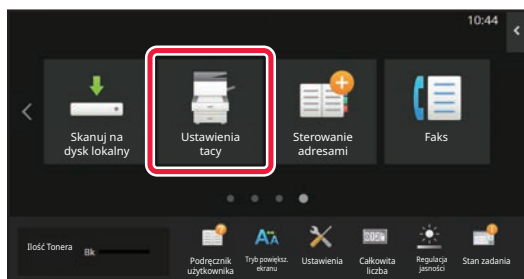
10:44

Skanuj na dysk lokalny

Ustawienia tacy

Sterowanie adresami

Faks

Ilość Tonera

Bk

Podręcznik użytkownika

Tryb powiększ. ekranu

Ustawienia

Całkowita liczba

Regulacja jasności

Stan zadania